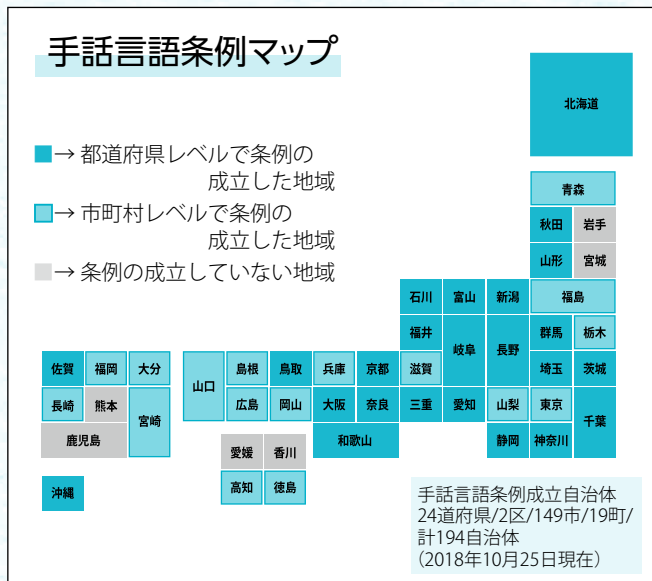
手話言語条例マップ

→ 都道府県レベルで条例の成立した地域
→ 市町村レベルで条例の成立した地域
→ 条例の成立していない地域

北海道
青森
秋田 岩手
山形 宮城
石川 富山 新潟 福島
福井 岐阜 長野 群馬 栃木
佐賀 福岡 大分 山口 島根 鳥取 兵庫 京都 滋賀 埼玉 茨城
長崎 熊本 宮崎 広島 岡山 大阪 奈良 三重 愛知 山梨 東京 千葉
鹿児島 和歌山 静岡 神奈川
愛媛 香川
高知 徳島
沖縄

手話言語条例成立自治体
24道府県/2区/149市/19町/計194自治体
（2018年10月25日現在）